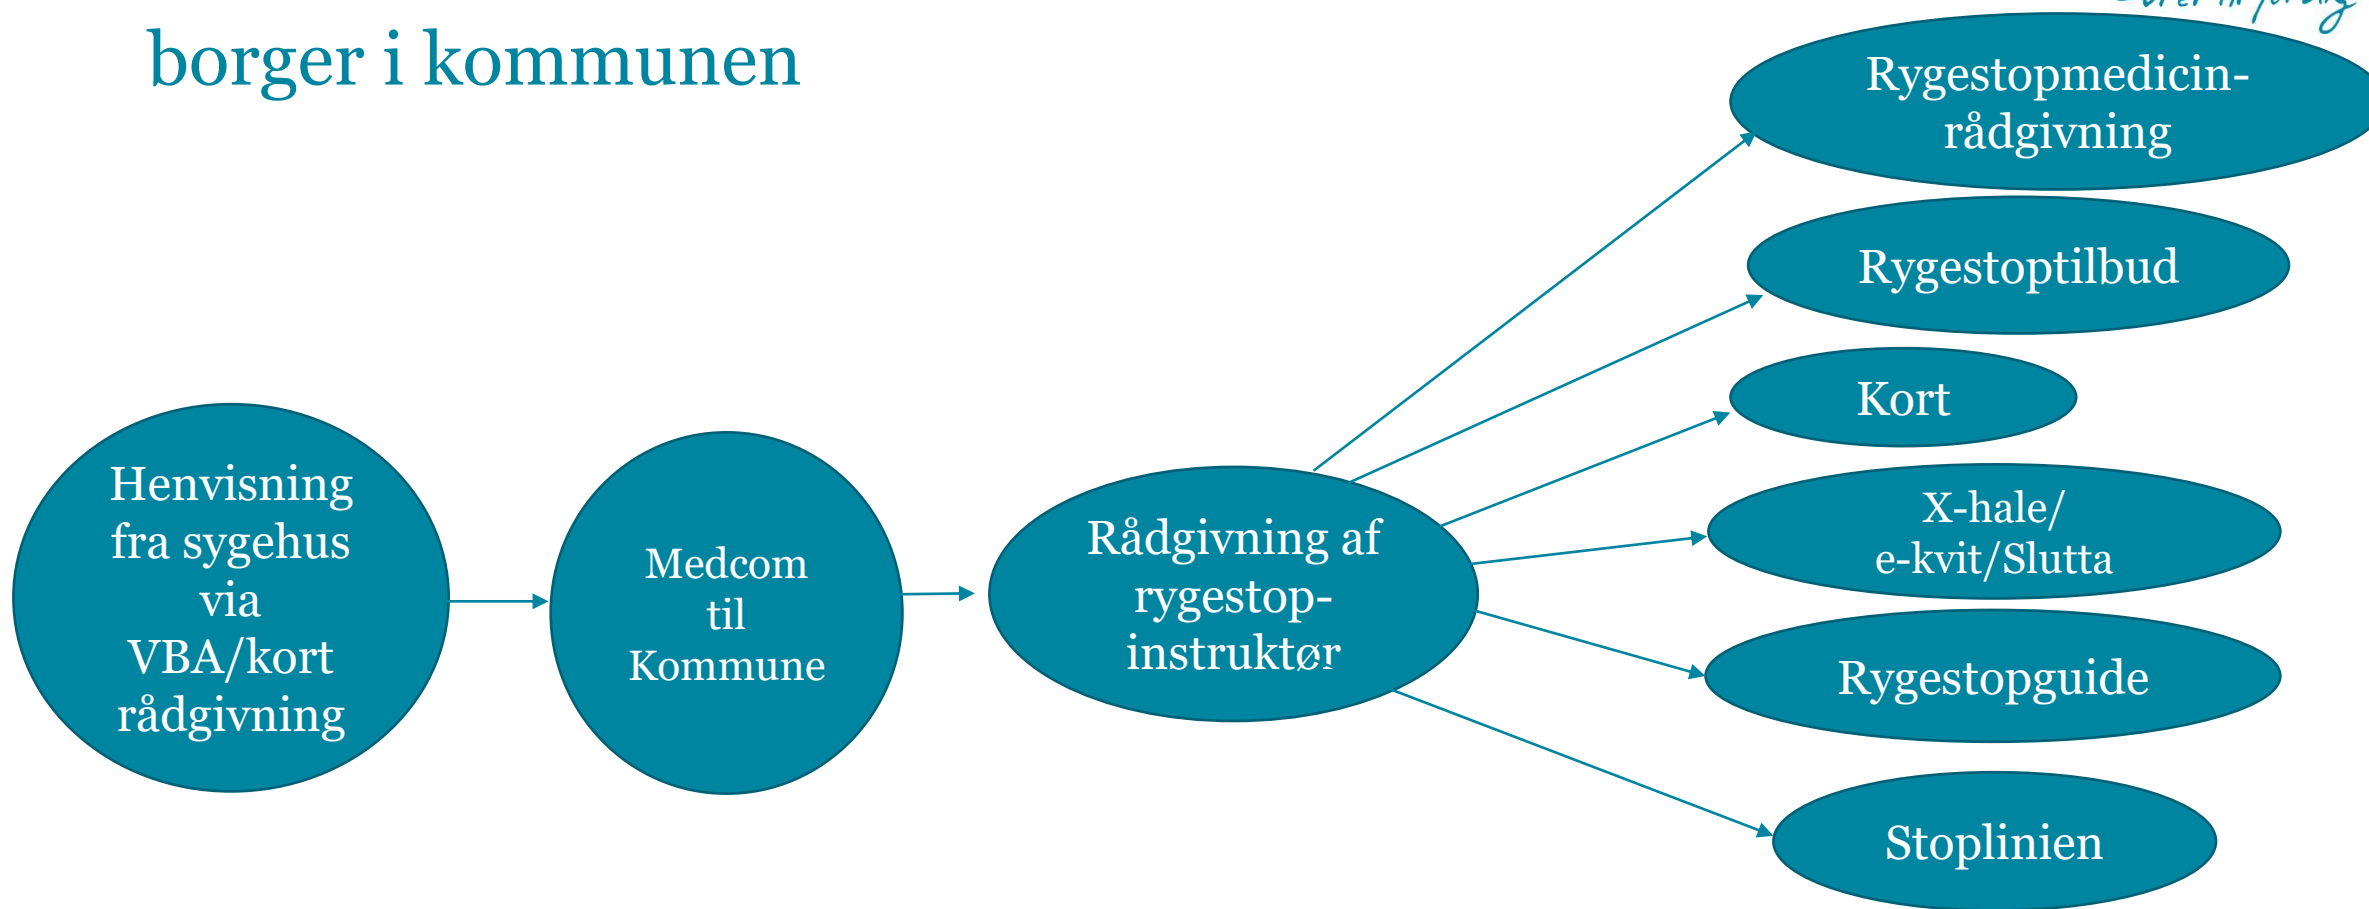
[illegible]

borger i kommunen

Henvisning fra sygehus via VBA/kort rådgivning

Medcom til Kommune

Rådgivning af rygestop-instruktør

Rygestopmedicin-rådgivning

Rygestoptilbud

Kort

X-hale/ e-kvit/Slutta

Rygestopguide

Stoplinien